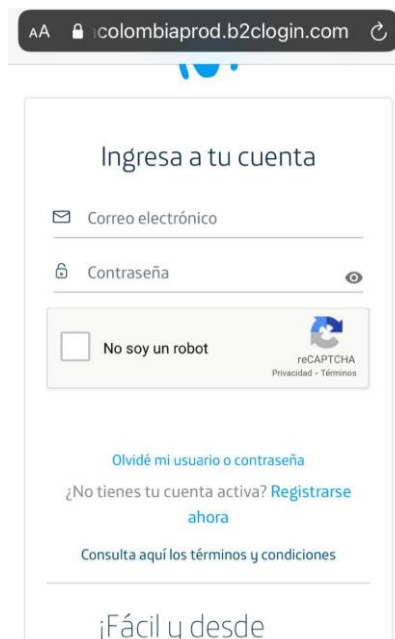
AA icolombiaprod.b2clogin.com

Ingresa a tu cuenta

Correo electrónico

Contraseña

No soy un robot

reCAPTCHA
Privacidad - Términos

Olvidé mi usuario o contraseña

¿No tienes tu cuenta activa? Registrarse ahora

Consulta aquí los términos y condiciones

¡Fácil y desde